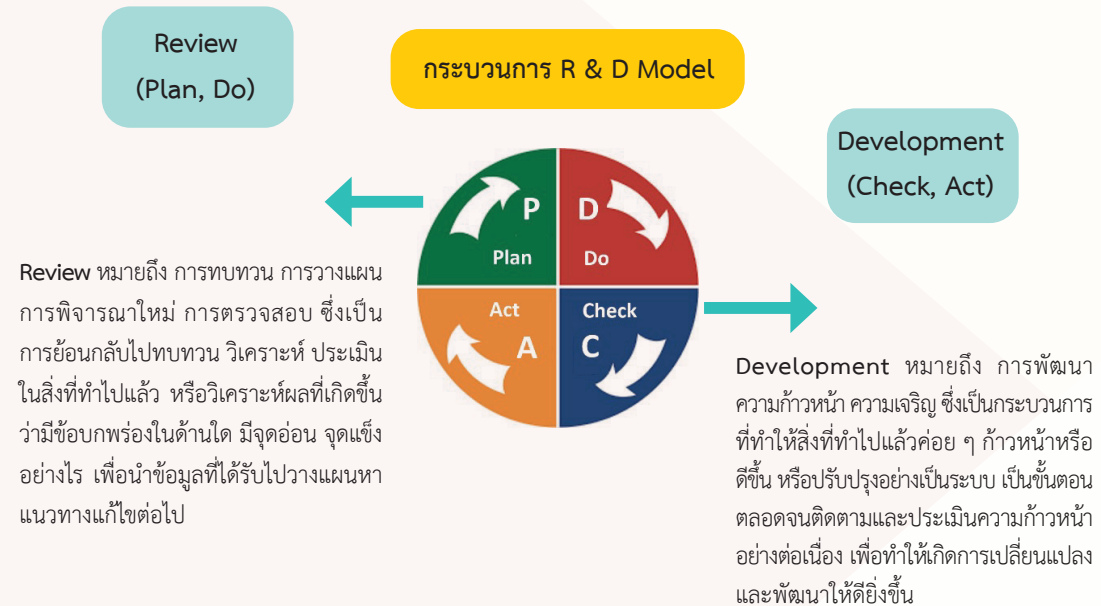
Review
(Plan, Do)

กระบวนการ R & D Model

Development
(Check, Act)

P
Plan

D
Do

Act
A

Check
C

Review หมายถึง การทบทวน การวางแผน การพิจารณาใหม่ การตรวจสอบ ซึ่งเป็นการย้อนกลับไปทบทวน วิเคราะห์ ประเมินในสิ่งที่ทำไปแล้ว หรือวิเคราะห์ผลที่เกิดขึ้นว่ามีข้อบกพร่องในด้านใด มีจุดอ่อน จุดแข็งอย่างไร เพื่อนำข้อมูลที่ได้รับไปวางแผนหาแนวทางแก้ไขต่อไป

Development หมายถึง การพัฒนา ความก้าวหน้า ความเจริญ ซึ่งเป็นกระบวนการที่ทำให้สิ่งที่ทำไปแล้วค่อย ๆ ก้าวหน้าหรือดีขึ้น หรือปรับปรุงอย่างเป็นระบบ เป็นขั้นตอนตลอดจนติดตามและประเมินความก้าวหน้าอย่างต่อเนื่อง เพื่อทำให้เกิดการเปลี่ยนแปลงและพัฒนาให้ดียิ่งขึ้น